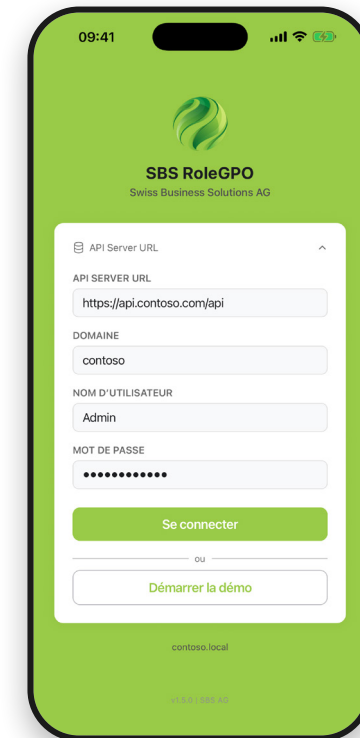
09:41

SBS RoleGPO
Swiss Business Solutions AG

API Server URL

API SERVER URL
https://api.contoso.com/api

DOMAINE
contoso

NOM D'UTILISATEUR
Admin

MOT DE PASSE
••••••••••••

Se connecter

ou

Démarrer la démo

contoso.local

v1.5.0 | SBS AG